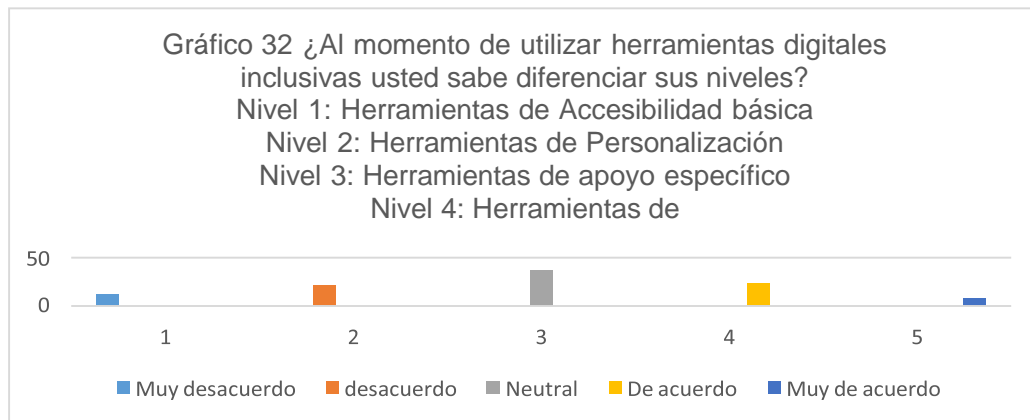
Gráfico 32 ¿Al momento de utilizar herramientas digitales inclusivas usted sabe diferenciar sus niveles?
Nivel 1: Herramientas de Accesibilidad básica
Nivel 2: Herramientas de Personalización
Nivel 3: Herramientas de apoyo específico
Nivel 4: Herramientas de

50
0

1
2
3
4
5

Muy desacuerdo
desacuerdo
Neutral
De acuerdo
Muy de acuerdo